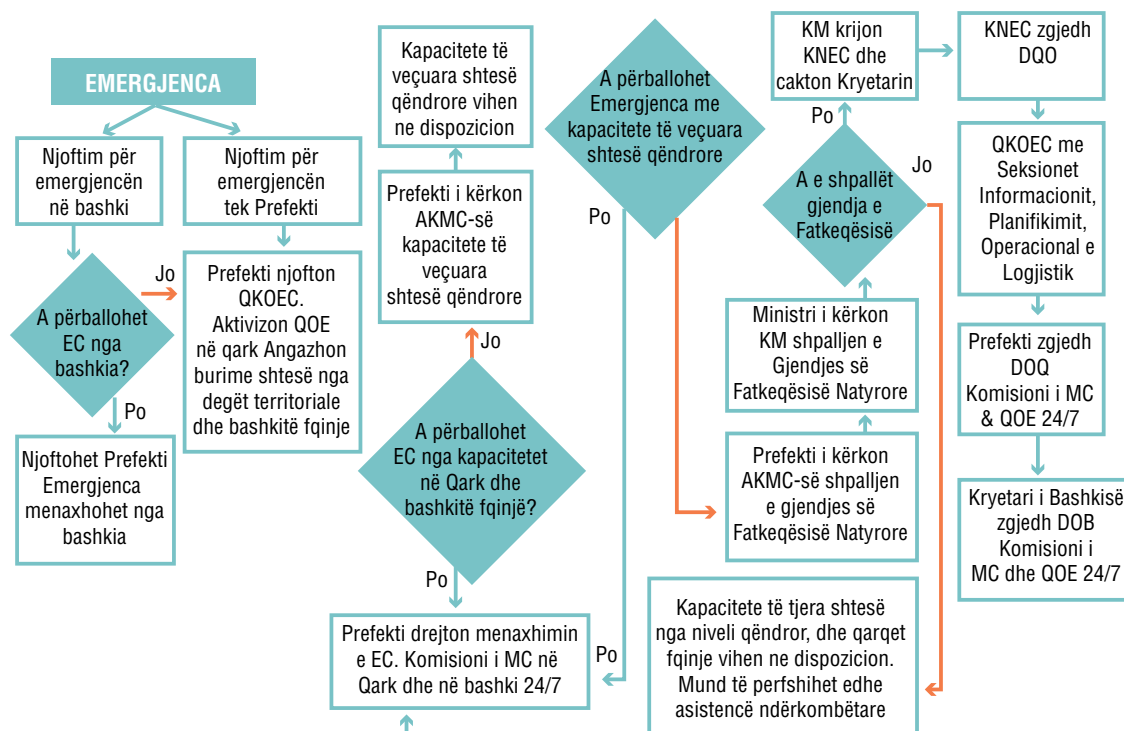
EMERGJENCA

Njoftim për emergjencën në bashki

Njoftim për emergjencën tek Prefekti

A përballohet EC nga bashkia?

Jo

Prefekti njofton QKOEC. Aktivizon QOE në qark Angazhon burime shtesë nga degët territoriale dhe bashkitë fqinje

Po

Njoftohet Prefekti Emergjenca menaxhohet nga bashkia

Kapacitete të veçuara shtesë qëndrore vihen ne dispozicion

Prefekti i kërkon AKMC-së kapacitete të veçuara shtesë qëndrore

Jo

A përballohet EC nga kapacitetet në Qark dhe bashkitë fqinjë?

Po

Prefekti drejton menaxhimin e EC. Komisioni i MC në Qark dhe në bashki 24/7

A përballohet Emergjenca me kapacitete të veçuara shtesë qëndrore

Po

Po

KM krijon KNEC dhe cakton Kryetarin

Po

A e shpallët gjendja e Fatkeqësisë

Jo

Ministri i kërkon KM shpalljen e Gjendjes së Fatkeqësisë Natyrore

Prefekti i kërkon AKMC-së shpalljen e gjendjes së Fatkeqësisë Natyrore

Kapacitete të tjera shtesë nga niveli qëndror, dhe qarqet fqinje vihen ne dispozicion. Mund të perfshihet edhe asistencë ndërkombëtare

KNEC zgjedh DQO

QKOEC me Seksionet Informacionit, Planifikimit, Operacional e Logjistik

Prefekti zgjedh DOQ Komisioni i MC & QOE 24/7

Kryetari i Bashkisë zgjedh DOB Komisioni i MC dhe QOE 24/7